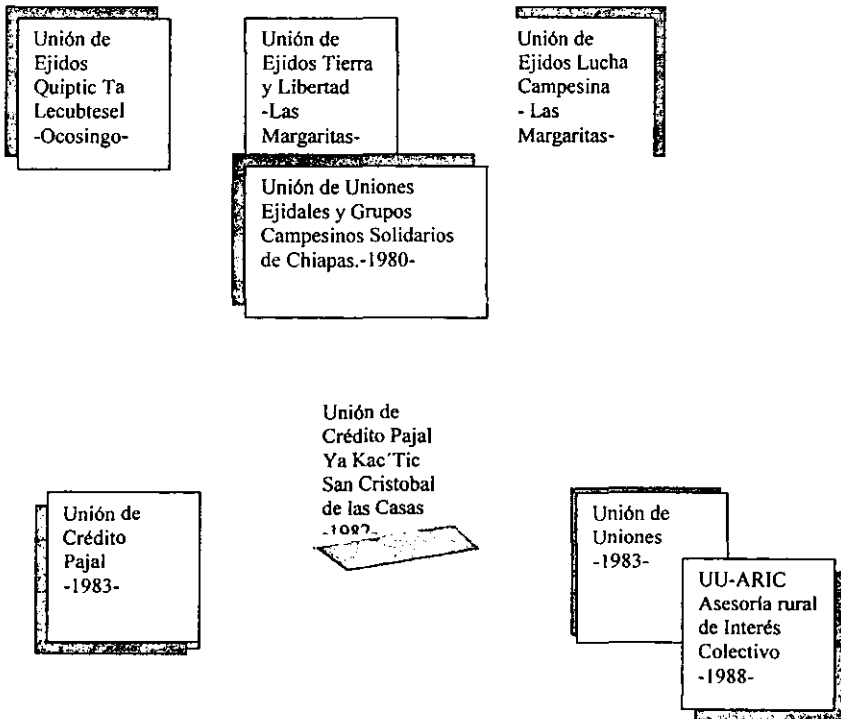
Unión de Ejidos Quiptic Ta Lecubtesel -Ocosingo-

Unión de Ejidos Tierra y Libertad -Las Margaritas-

Unión de Ejidos Lucha Campesina - Las Margaritas-

Unión de Uniones Ejidales y Grupos Campesinos Solidarios de Chiapas.-1980-

Unión de Crédito Pajal Ya Kac´Tic San Cristobal de las Casas -1982-

Unión de Crédito Pajal -1983-

Unión de Uniones -1983-

UU-ARIC Asesoría rural de Interés Colectivo -1988-